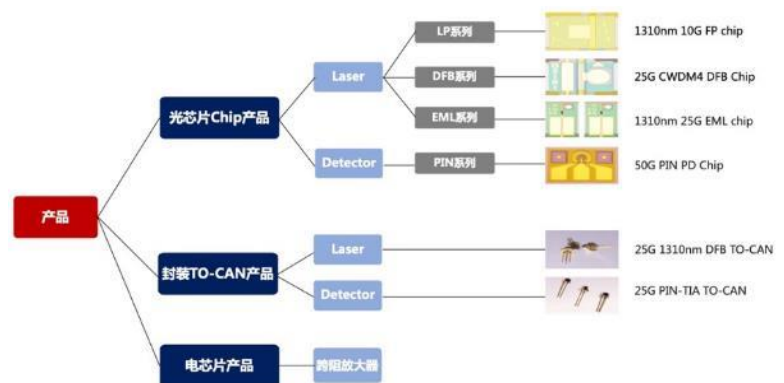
产品

光芯片Chip产品

Laser

LP系列

1310nm 10G FP chip

DFB系列

25G CWDM4 DFB Chip

EML系列

1310nm 25G EML chip

Detector

PIN系列

50G PIN PD Chip

封装TO-CAN产品

Laser

25G 1310nm DFB TO-CAN

Detector

25G PIN-TIA TO-CAN

电芯片产品

跨阻放大器